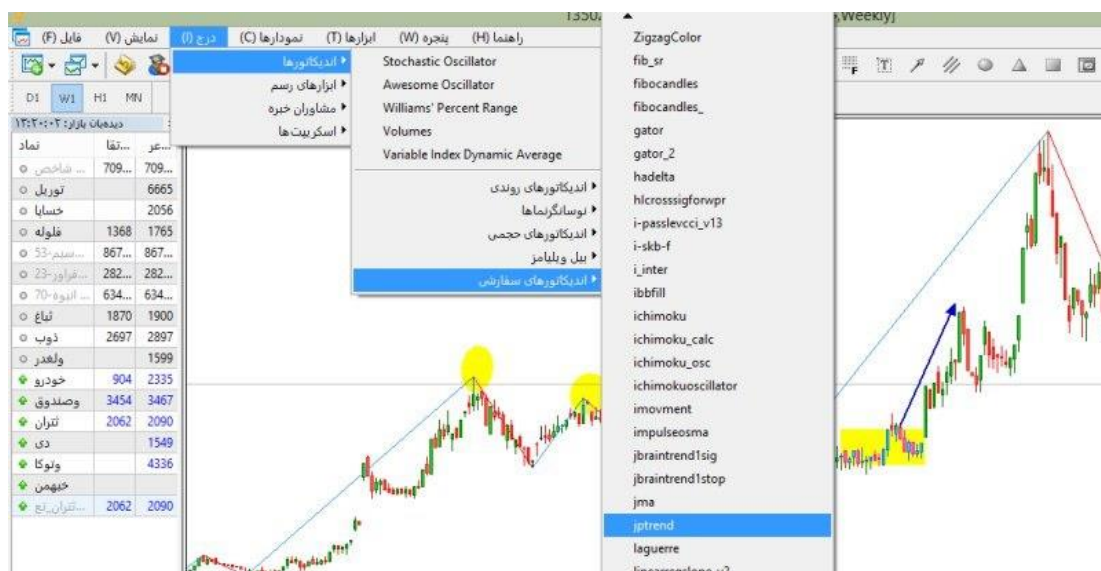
فایل (F) نمایش (V) درج (I) نمودارها (C) ابزارها (T) پنجره (W) راهنما (H)

1350, Weekly]

D1 W1 H1 MN

دیدبان بازار: ۱۳:۲۰:۰۲

| نماد | تقا... | عر... |
|---|---|---|
| ... شاخص | 709... | 709... |
| توریل | | 6665 |
| خساپا | | 2056 |
| فلوله | 1368 | 1765 |
| ...سیم-53 | 867... | 867... |
| ...فراور-23 | 282... | 282... |
| ... اتیوه-70 | 634... | 634... |
| ثباغ | 1870 | 1900 |
| ذوب | 2697 | 2897 |
| ولغدر | | 1599 |
| خودرو | 904 | 2335 |
| وصندوق | 3454 | 3467 |
| ثتران | 2062 | 2090 |
| دی | | 1549 |
| ولوکا | | 4336 |
| خبهمن | | |
| ...ثتران_تع | 2062 | 2090 |

اندیکاتورها
ابزارهای رسم
مشاوران خبره
اسکریپت ها

Stochastic Oscillator
Awesome Oscillator
Williams' Percent Range
Volumes
Variable Index Dynamic Average
اندیکاتورهای روندی
نوسانگرنماها
اندیکاتورهای حجمی
بیل ویلیامز
اندیکاتورهای سفارشی

ZigzagColor
fib_sr
fibocandles
fibocandles_
gator
gator_2
hadelta
hlcrosssigforwpr
i-passlevcci_v13
i-skb-f
i_inter
ibbfill
ichimoku
ichimoku_calc
ichimoku_osc
ichimokuoscillator
imovment
impulseosma
jbraintrend1sig
jbraintrend1stop
jma
jptrend
laguerre
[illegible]